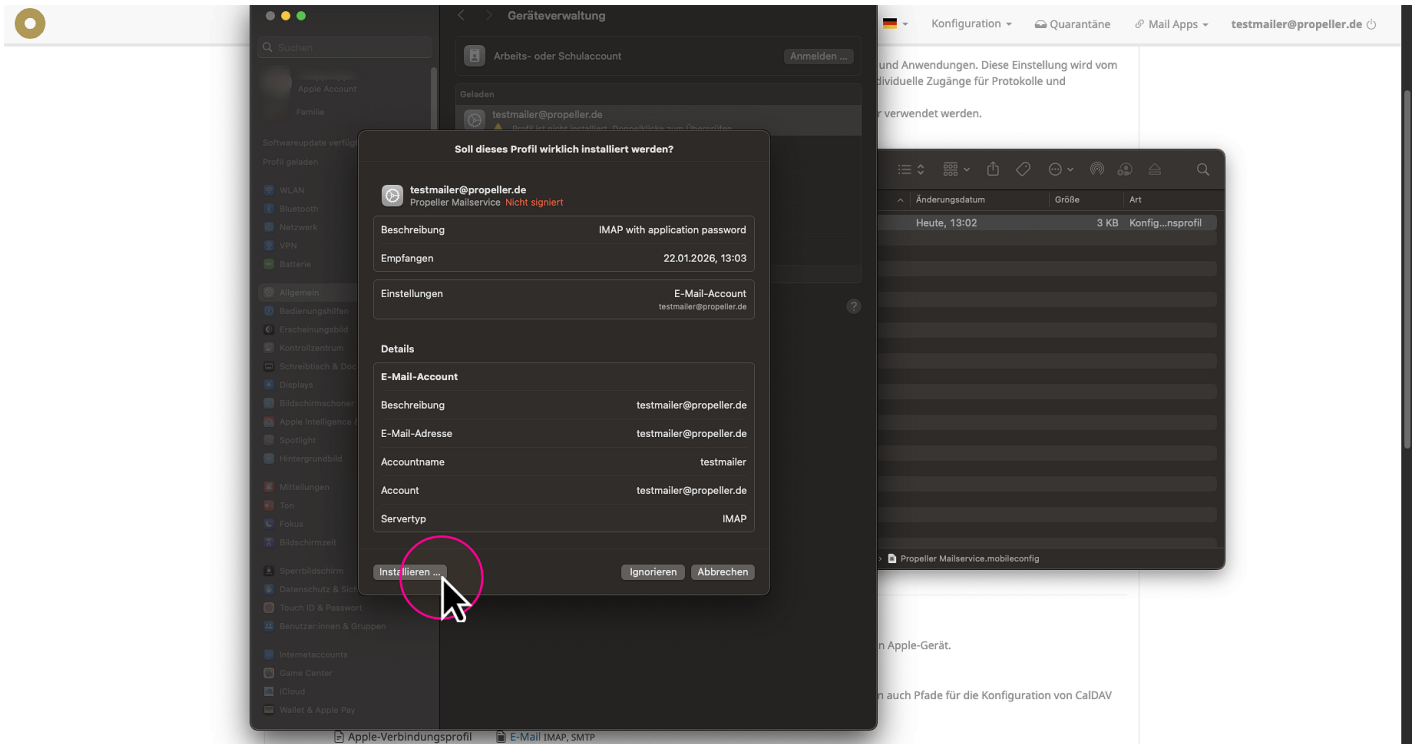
Konfiguration ▾ Quarantäne Mail Apps ▾ testmailer@propeller.de

und Anwendungen. Diese Einstellung wird vom
dividuelle Zugänge für Protokolle und
r verwendet werden.

Geräteverwaltung

Suchen

Apple Account
Familie

Softwareupdate verfüg
Profil geladen

WLAN
Bluetooth
Netzwerk
VPN
Batterie

Allgemein
Bedienungshilfen
Erscheinungsbild
Kontrollzentrum
Schreibtisch & Doc
Displays
Bildschirmschoner
Apple Intelligence
Spotlight
Hintergrundbild

Mitteilungen
Ton
Fokus
Bildschirmzeit

Sperrbildschirm
Datenschutz & Sich
Touch ID & Passwort
Benutzer:innen & Gruppen

Internetaccounts
Game Center
iCloud
Wallet & Apple Pay

Arbeits- oder Schulaccount
Anmelden ...

Geladen
testmailer@propeller.de

Soll dieses Profil wirklich installiert werden?

testmailer@propeller.de
Propeller Mailservice Nicht signiert

| | |
|---|---|
| Beschreibung | IMAP with application password |
| Empfangen | 22.01.2026, 13:03 |

| | |
|---|---|
| Einstellungen | E-Mail-Account testmailer@propeller.de |

Details

| E-Mail-Account | |
|---|---|
| Beschreibung | testmailer@propeller.de |
| E-Mail-Adresse | testmailer@propeller.de |
| Accountname | testmailer |
| Account | testmailer@propeller.de |
| Servertyp | IMAP |

Installieren ... Ignorieren Abbrechen

| Änderungsdatum | Größe | Art |
|---|---|---|
| Heute, 13:02 | 3 KB | Konfig...nsprofil |

Propeller Mailservice.mobileconfig

n Apple-Gerät.

n auch Pfade für die Konfiguration von CalDAV

Apple-Verbindungsprofil E-Mail IMAP, SMTP